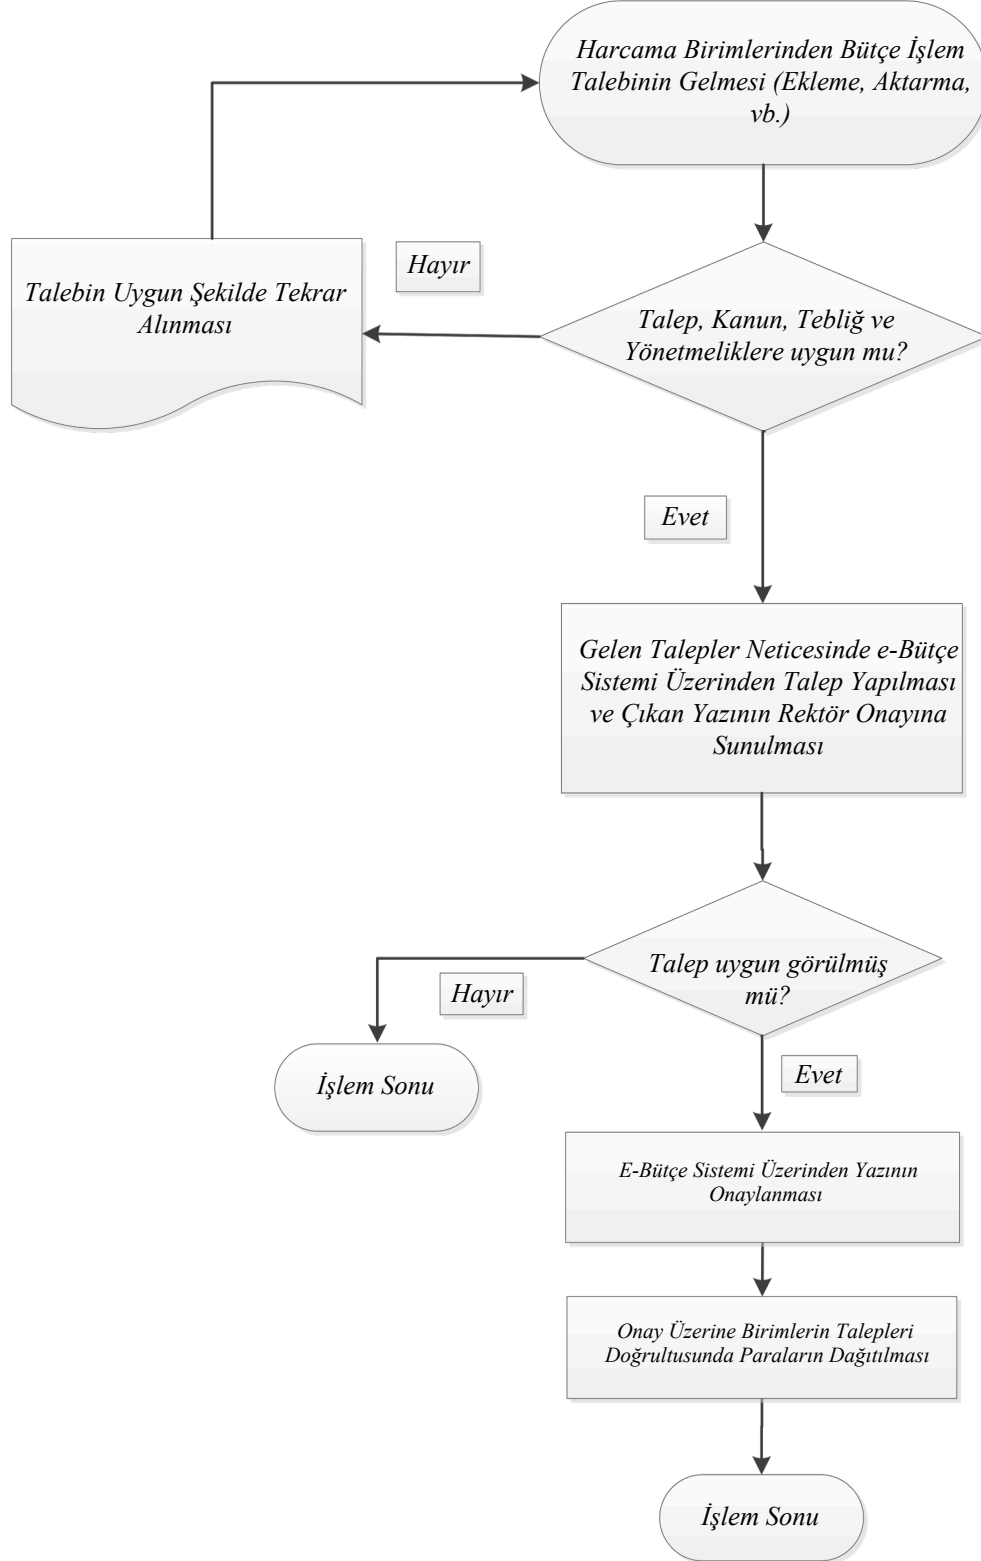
Harcama Birimlerinden Bütçe İşlem Talebinin Gelmesi (Ekleme, Aktarma, vb.)

Talebin Uygun Şekilde Tekrar Alınması

Hayır

Talep, Kanun, Tebliğ ve Yönetmeliklere uygun mu?

Evet

Gelen Talepler Neticesinde e-Bütçe Sistemi Üzerinden Talep Yapılması ve Çıkan Yazının Rektör Onayına Sunulması

Talep uygun görülmüş mü?

Hayır

İşlem Sonu

Evet

E-Bütçe Sistemi Üzerinden Yazının Onaylanması

Onay Üzerine Birimlerin Talepleri Doğrultusunda Paraların Dağıtılması

İşlem Sonu